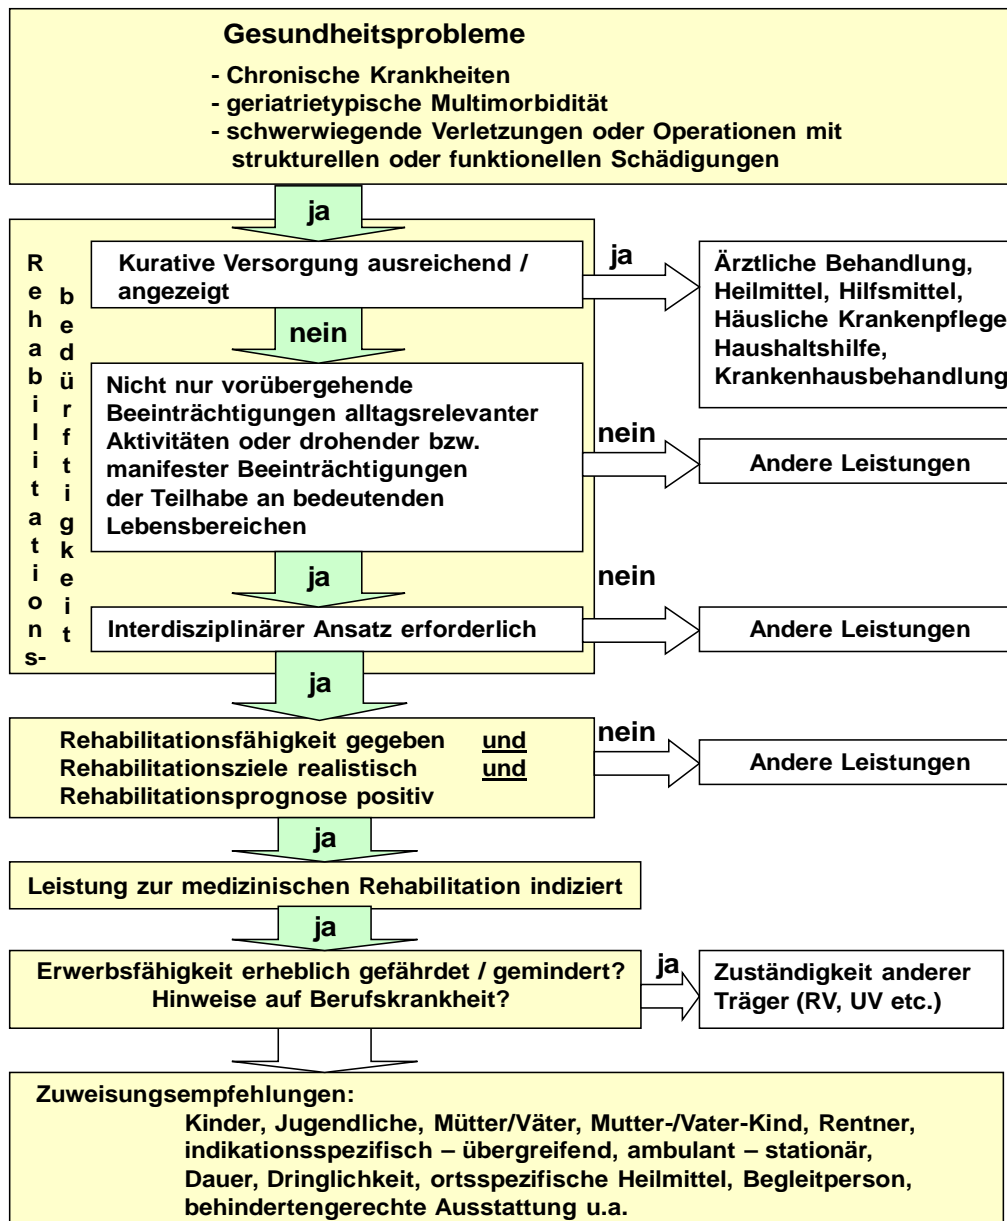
Gesundheitsprobleme

- Chronische Krankheiten
- geriatrietypische Multimorbidität
- schwerwiegende Verletzungen oder Operationen mit strukturellen oder funktionellen Schädigungen

ja

Rehabilitations-

bedürftigkeit

Kurative Versorgung ausreichend / angezeigt

ja

Ärztliche Behandlung, Heilmittel, Hilfsmittel, Häusliche Krankenpflege, Haushaltshilfe, Krankenhausbehandlung

nein

Nicht nur vorübergehende Beeinträchtigungen alltagsrelevanter Aktivitäten oder drohender bzw. manifester Beeinträchtigungen der Teilhabe an bedeutenden Lebensbereichen

nein

Andere Leistungen

ja

nein

Interdisziplinärer Ansatz erforderlich

Andere Leistungen

ja

Rehabilitationsfähigkeit gegeben und
Rehabilitationsziele realistisch und
Rehabilitationsprognose positiv

nein

Andere Leistungen

ja

Leistung zur medizinischen Rehabilitation indiziert

ja

Erwerbsfähigkeit erheblich gefährdet / gemindert?
Hinweise auf Berufskrankheit?

ja

Zuständigkeit anderer Träger (RV, UV etc.)

Zuweisungsempfehlungen:
Kinder, Jugendliche, Mütter/Väter, Mutter-/Vater-Kind, Rentner, indikationsspezifisch – übergreifend, ambulant – stationär, Dauer, Dringlichkeit, ortsspezifische Heilmittel, Begleitperson, behindertengerechte Ausstattung u.a.